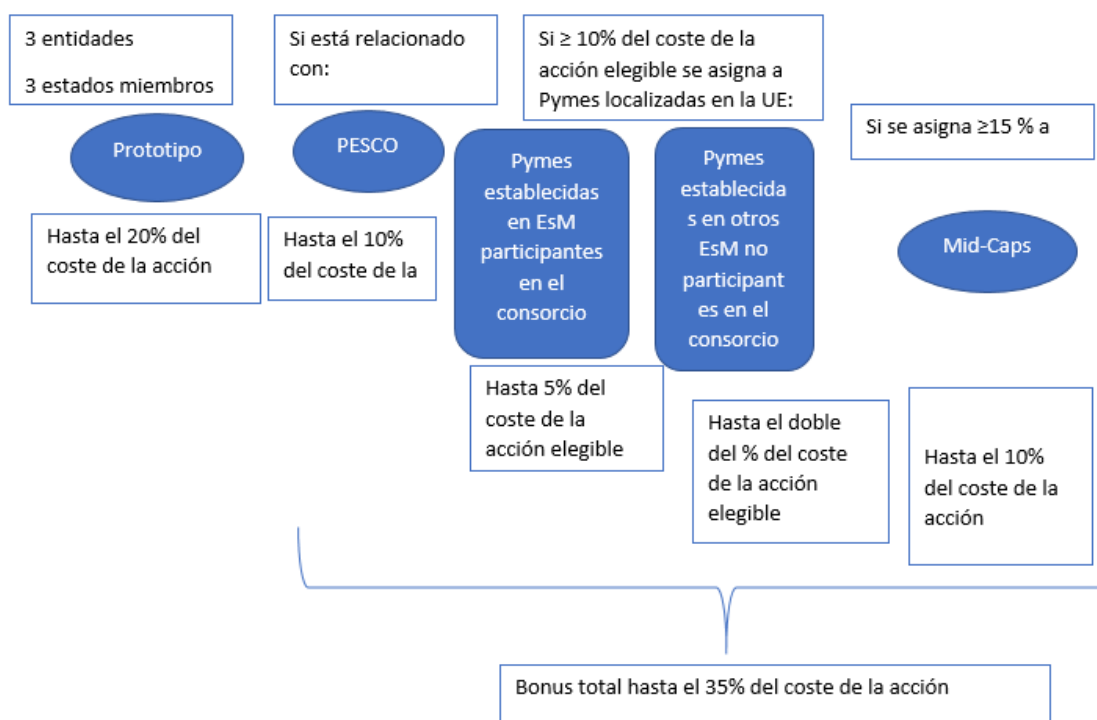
3 entidades

3 estados miembros

Si está relacionado con:

Si ≥ 10% del coste de la acción elegible se asigna a Pymes localizadas en la UE:

Si se asigna ≥15 % a

Prototipo

PESCO

Pymes establecidas en EsM participantes en el consorcio

Pymes establecidas en otros EsM no participantes en el consorcio

Mid-Caps

Hasta el 20% del coste de la acción

Hasta el 10% del coste de la

Hasta 5% del coste de la acción elegible

Hasta el doble del % del coste de la acción elegible

Hasta el 10% del coste de la acción

Bonus total hasta el 35% del coste de la acción